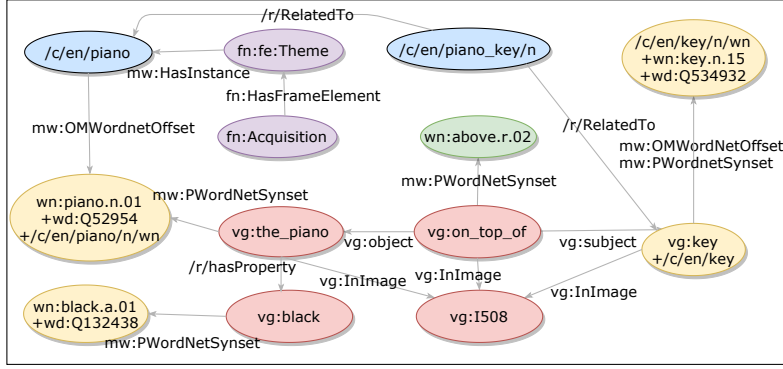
/r/RelatedTo

/c/en/piano

fn:fe:Theme

/c/en/piano_key/n

/c/en/key/n/wn
+wn:key.n.15
+wd:Q534932

mw:HasInstance

fn:HasFrameElement

mw:OMWordnetOffset

fn:Acquisition

wn:above.r.02

/r/RelatedTo

mw:OMWordNetOffset
mw:PWordNetSynset

mw:PWordNetSynset

mw:PWordNetSynset

wn:piano.n.01
+wd:Q52954
+/c/en/piano/n/wn

vg:the_piano

vg:object

vg:on_top_of

vg:subject

vg:key
+/c/en/key

/r/hasProperty

vg:InImage

vg:InImage

vg:InImage

wn:black.a.01
+wd:Q132438

vg:black

vg:I508

mw:PWordNetSynset